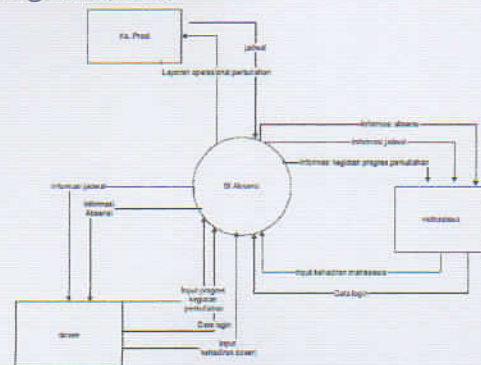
Ka. Prodi

jadwal

Laporan operasional perkuliahan

informasi absensi

informasi jadwal

informasi kegiatan progres perkuliahan

informasi jadwal

informasi Absensi

SI Absensi

mahasiswa

input kehadiran mahasiswa

Data login

input progres kegiatan perkuliahan

Data login

dosen

input kehadiran dosen